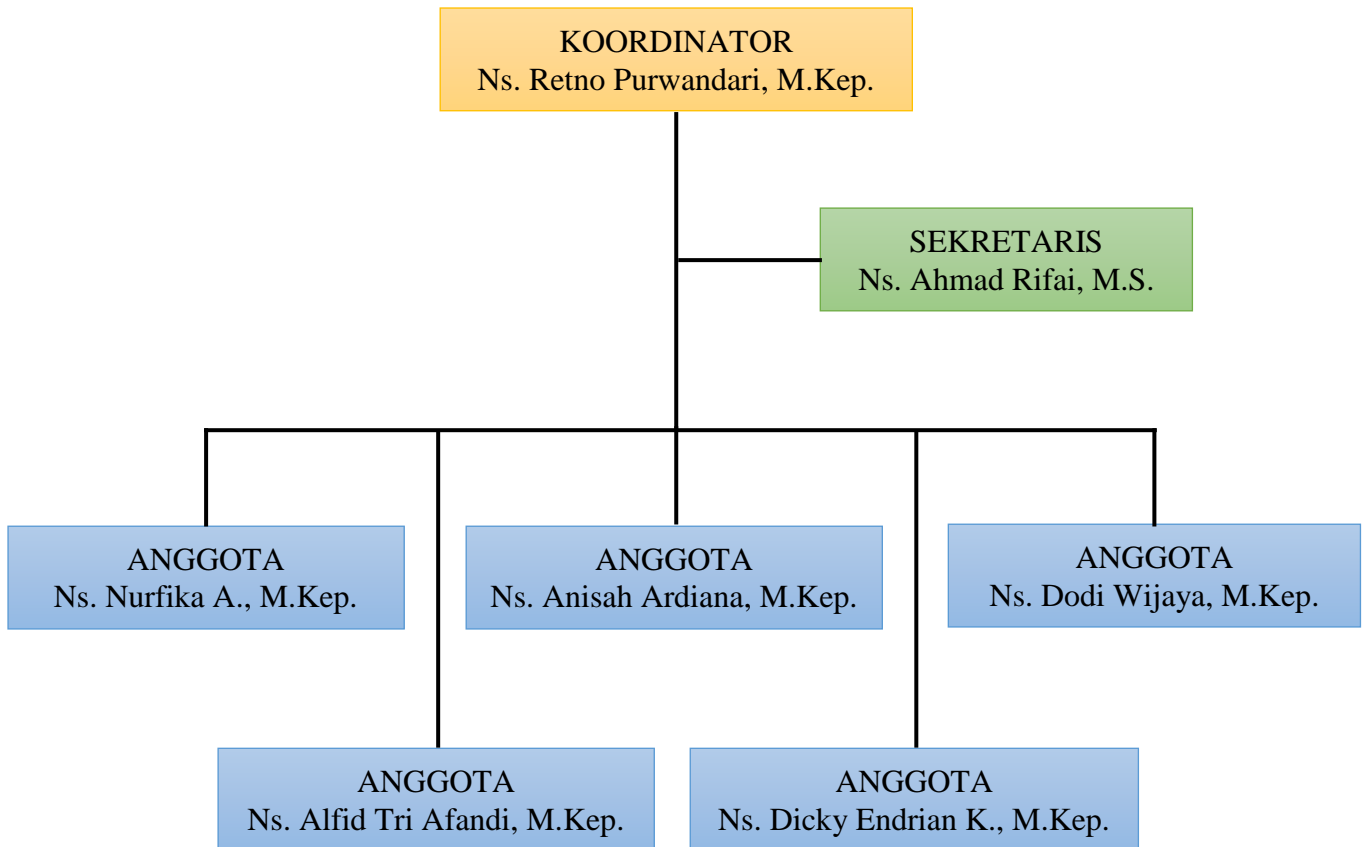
KOORDINATOR
Ns. Retno Purwandari, M.Kep.

SEKRETARIS
Ns. Ahmad Rifai, M.S.

ANGGOTA
Ns. Nurfika A., M.Kep.

ANGGOTA
Ns. Anisah Ardiana, M.Kep.

ANGGOTA
Ns. Dodi Wijaya, M.Kep.

ANGGOTA
Ns. Alfid Tri Afandi, M.Kep.

ANGGOTA
Ns. Dicky Endrian K., M.Kep.